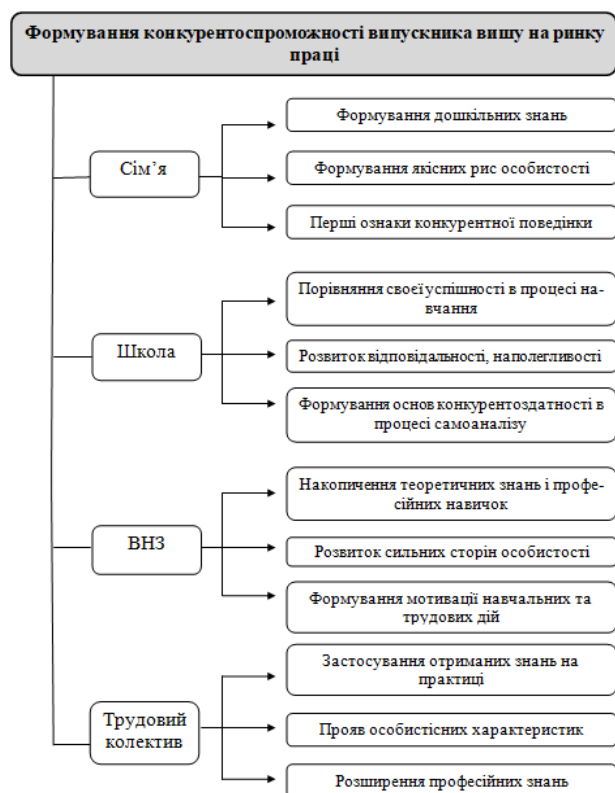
Формування конкурентоспроможності випускника вишу на ринку праці

Сім’я

Формування дошкільних знань

Формування якісних рис особистості

Перші ознаки конкурентної поведінки

Школа

Порівняння своєї успішності в процесі навчання

Розвиток відповідальності, наполегливості

Формування основ конкурентоздатності в процесі самоаналізу

ВНЗ

Накопичення теоретичних знань і професійних навичок

Розвиток сильних сторін особистості

Формування мотивації навчальних та трудових дій

Трудовий колектив

Застосування отриманих знань на практиці

Прояв особистісних характеристик

Розширення професійних знань